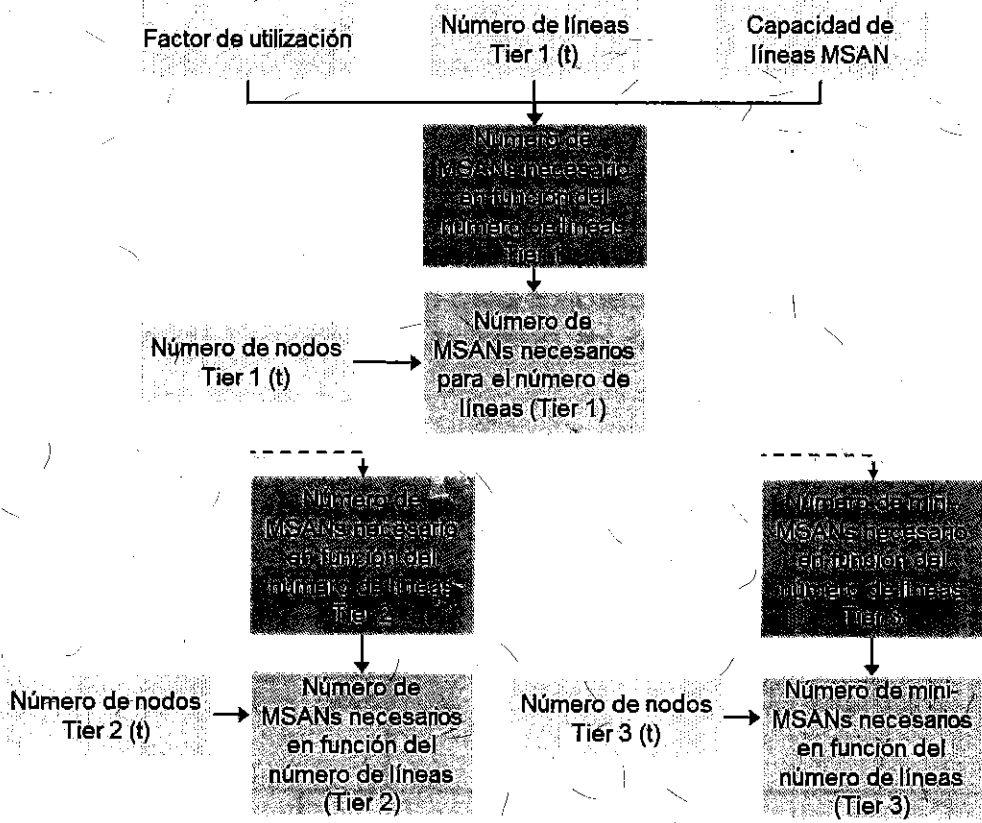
Factor de utilización

Número de líneas Tier 1 (t)

Capacidad de líneas MSAN

Número de MSANs necesario en función del número de líneas Tier 1

Número de nodos Tier 1 (t)

Número de MSANs necesarios para el número de líneas (Tier 1)

Número de MSANs necesario en función del número de líneas Tier 2

Número de nodos Tier 2 (t)

Número de MSANs necesarios en función del número de líneas (Tier 2)

Número de mini-MSANs necesario en función del número de líneas Tier 3

Número de nodos Tier 3 (t)

Número de mini-MSANs necesarios en función del número de líneas (Tier 3)